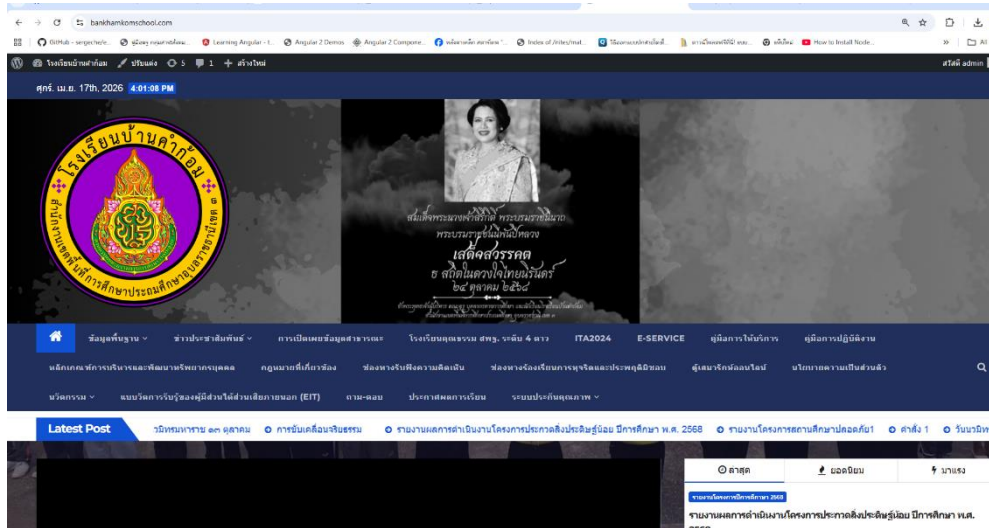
bankhamkomschool.com

GitHub - sergei/... ผู้บัญชี... Learning Angular - t... Angular 2 Demos Angular 2 Compone... Index of /rites/mat... How to Install Node... All

โรงเรียนบ้านคำก้อม ปรับแต่ง 5 1 + สร้างใหม่ สวัสดี admin

ศุกร์. เม.ย. 17th, 2026 4:01:08 PM

โรงเรียนบ้านคำก้อม

สำนักงานเขตพื้นที่การศึกษาประถมศึกษาอุบลราชธานี เขต 3

สมเด็จพระนางเจ้าสิริกิติ์ พระบรมราชินีนาถ พระบรมราชชนนีพันปีหลวง เสด็จสู่สวรรคาลัย

ธ สถิตในดวงใจไทยนิรันดร์

๒๔ ตุลาคม ๒๕๖๘

ข้อมูลพื้นฐาน ข่าวประชาสัมพันธ์ การเปิดเผยข้อมูลสาธารณะ โรงเรียนคุณธรรม สพฐ. ระดับ 4 ดาว ITA2024 E-SERVICE คู่มือการให้บริการ คู่มือการปฏิบัติงาน

หลักเกณฑ์การบริหารและพัฒนาทรัพยากรบุคคล กฎหมายที่เกี่ยวข้อง ช่องทางรับฟังความคิดเห็น ช่องทางร้องเรียนการทุจริตและประพฤติมิชอบ ผู้เสนาร้องเรียนออนไลน์ นโยบายความเป็นส่วนตัว

นวัตกรรม แบบวัดการรับรู้ของผู้มีส่วนได้ส่วนเสียภายนอก (EIT) ถาม-ตอบ ประกาศผลการเรียน ระบบประกันคุณภาพ

Latest Post วันปิยมหาราช ๒๓ ตุลาคม การขับเคลื่อนจริยธรรม รายงานผลการดำเนินงานโครงการประกวดสิ่งประดิษฐ์น้อย ปีการศึกษา พ.ศ. 2568 รายงานโครงการสถานศึกษาปลอดภัย1 คำสั่ง 1 วันนวมิ

ล่าสุด ยอดนิยม มาแรง

รายงานโครงการปีการศึกษา 2568

รายงานผลการดำเนินงานโครงการประกวดสิ่งประดิษฐ์น้อย ปีการศึกษา พ.ศ. 2568